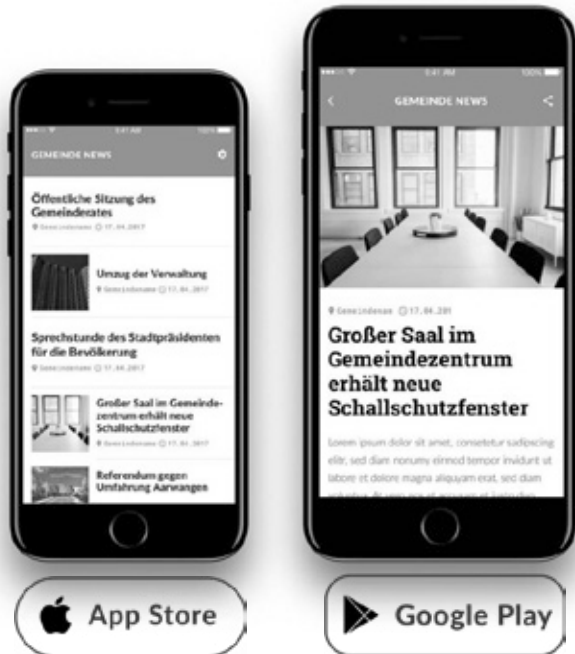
9:41 AM

GEMEINDE NEWS

Öffentliche Sitzung des Gemeinderates

Gemeindename 17.04.2017

Umzug der Verwaltung

Gemeindename 17.04.2017

Sprechstunde des Stadtpräsidenten für die Bevölkerung

Gemeindename 17.04.2017

Großer Saal im Gemeindezentrum erhält neue Schallschutzfenster

Gemeindename 17.04.2017

Referendum gegen Umfahrung Aarwangen

9:41 AM

100%

GEMEINDE NEWS

Gemeindename 17.04.201

Großer Saal im Gemeindezentrum erhält neue Schallschutzfenster

Lorem ipsum dolor sit amet, consetetur sadipscing elitr, sed diam nonumy eirmod tempor invidunt ut labore et dolore magna aliquyam erat, sed diam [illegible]

App Store

Google Play